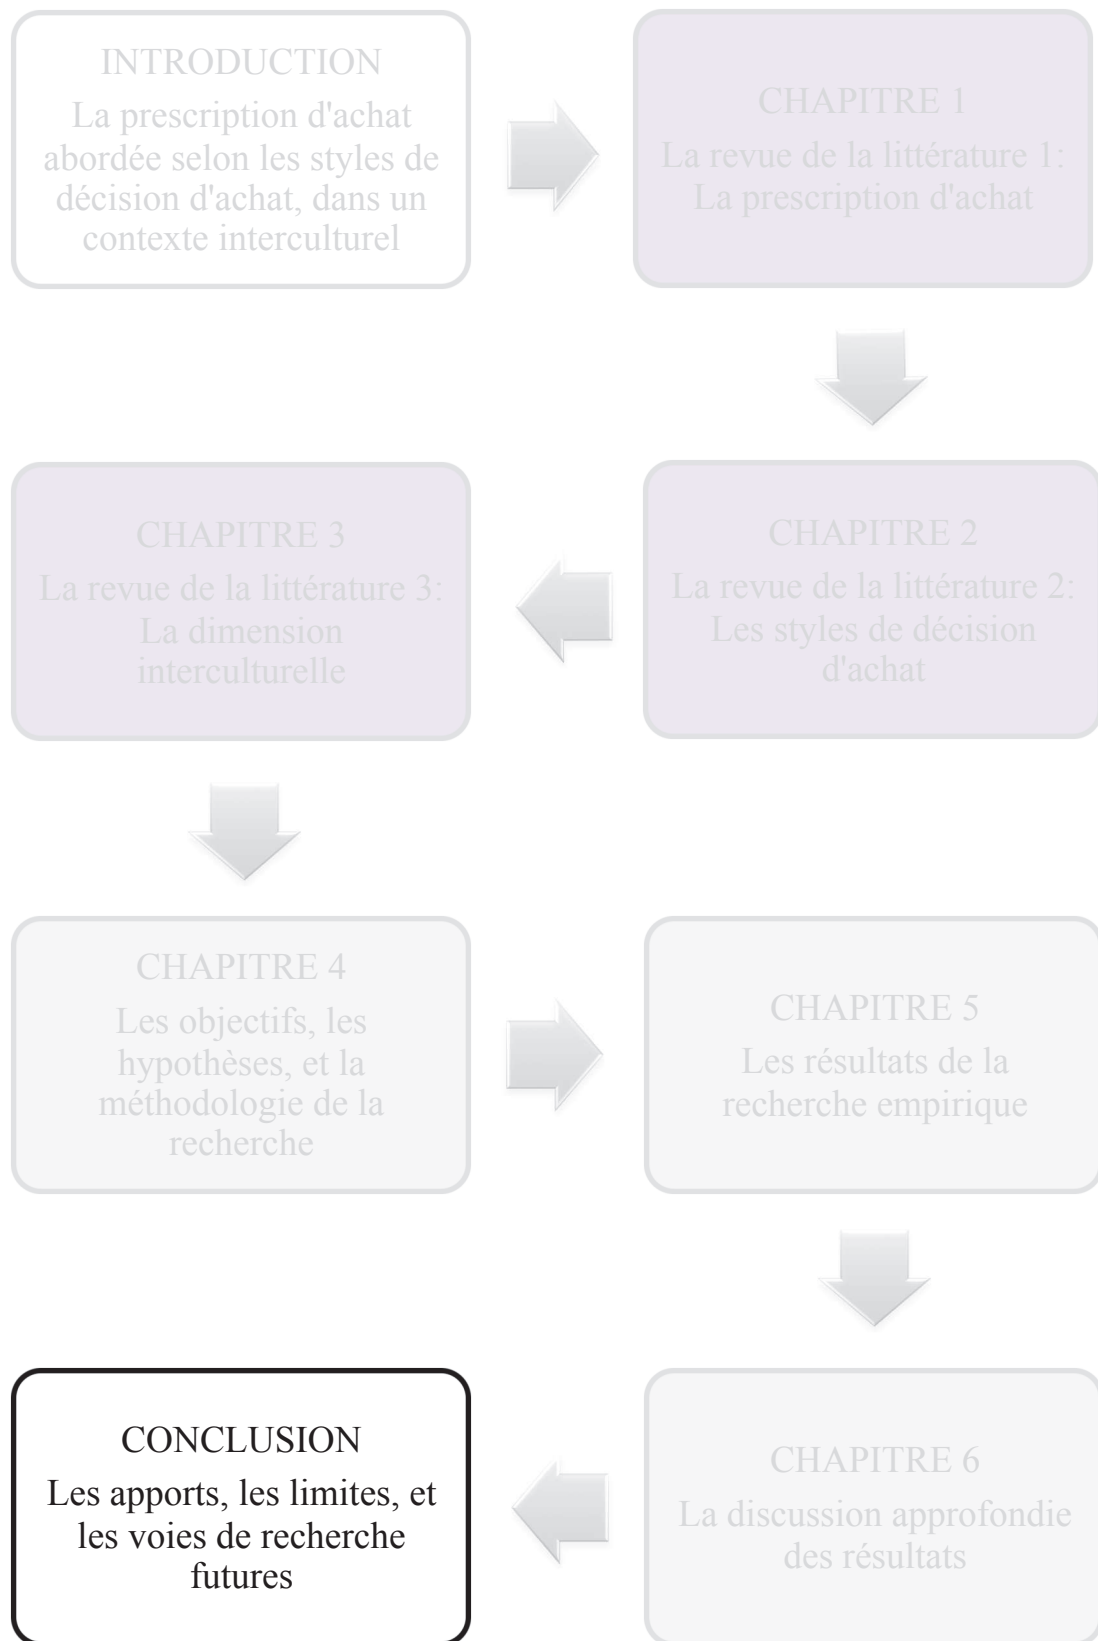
INTRODUCTION
La prescription d'achat abordée selon les styles de décision d'achat, dans un contexte interculturel

CHAPITRE 1
La revue de la littérature 1: La prescription d'achat

CHAPITRE 2
La revue de la littérature 2: Les styles de décision d'achat

CHAPITRE 3
La revue de la littérature 3: La dimension interculturelle

CHAPITRE 4
Les objectifs, les hypothèses, et la méthodologie de la recherche

CHAPITRE 5
Les résultats de la recherche empirique

CHAPITRE 6
La discussion approfondie des résultats

CONCLUSION
Les apports, les limites, et les voies de recherche futures